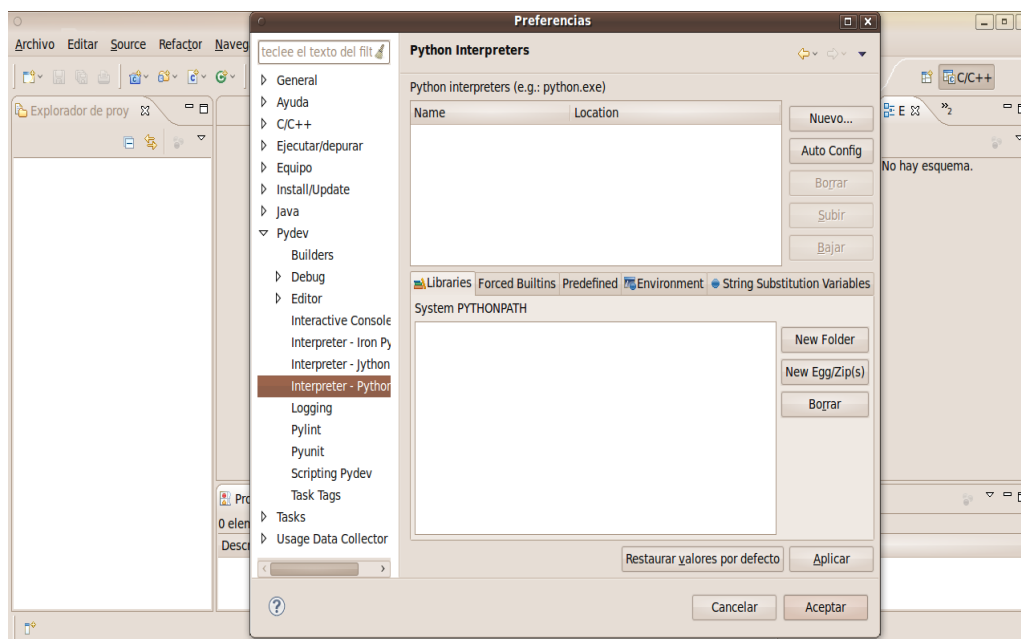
Archivo Editar Source Refactor Naveg

Explorador de proy

Preferencias

teclee el texto del filt

General
Ayuda
C/C++
Ejecutar/depurar
Equipo
Install/Update
Java
Pydev
Builders
Debug
Editor
Interactive Console
Interpreter - Iron Py
Interpreter - Jython
Interpreter - Python
Logging
Pylint
Pyunit
Scripting Pydev
Task Tags
Tasks
Usage Data Collector

Python Interpreters

Python interpreters (e.g.: python.exe)

| Name | Location |
|---|---|

Nuevo...
Auto Config
Borrar
Subir
Bajar

Libraries Forced Builtins Predefined Environment String Substitution Variables

System PYTHONPATH

New Folder
New Egg/Zip(s)
Borrar

Restaurar valores por defecto
Aplicar

?

Cancelar
Aceptar

C/C++

E

$^{»}_{2}$

No hay esquema.

Pro
0 elen
Descr